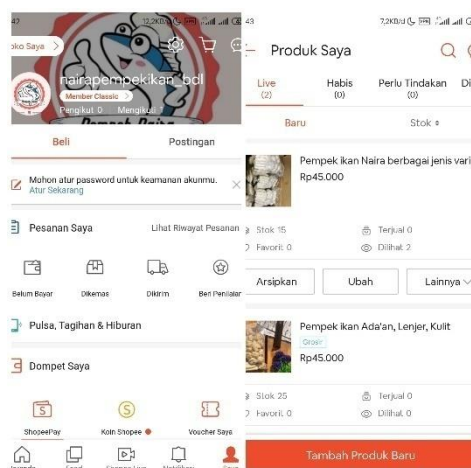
43 13,2KB/d

oko Saya >

nairapempekikan_bcl
Member Classic
Pengikut 0 Mengikuti 1

Beli
Postingan

Mohon atur password untuk keamanan akunmu.
Atur Sekarang

Pesanan Saya
Lihat Riwayat Pesanan

Belum Bayar
Dikemas
Dikirim
Beri Penilaian

Pulsa, Tagihan & Hiburan

Dompet Saya

ShopeePay
Koin Shopee
Voucher Saya

Untukmu
Feed
Shopee Live
Notifikasi
Saya

43 7,2KB/d

Produk Saya

Live (2)
Habis (0)
Perlu Tindakan (0)
Di

Baru
Stok

Pempek ikan Naira berbagai jenis vari
Rp45.000

Stok 15
Terjual 0
Favorit 0
Dilihat 2

Arsipkan
Ubah
Lainnya

Pempek ikan Ada'an, Lenjer, Kulit
Grosir
Rp45.000

Stok 25
Terjual 0
Favorit 0
Dilihat 0

Tambah Produk Baru